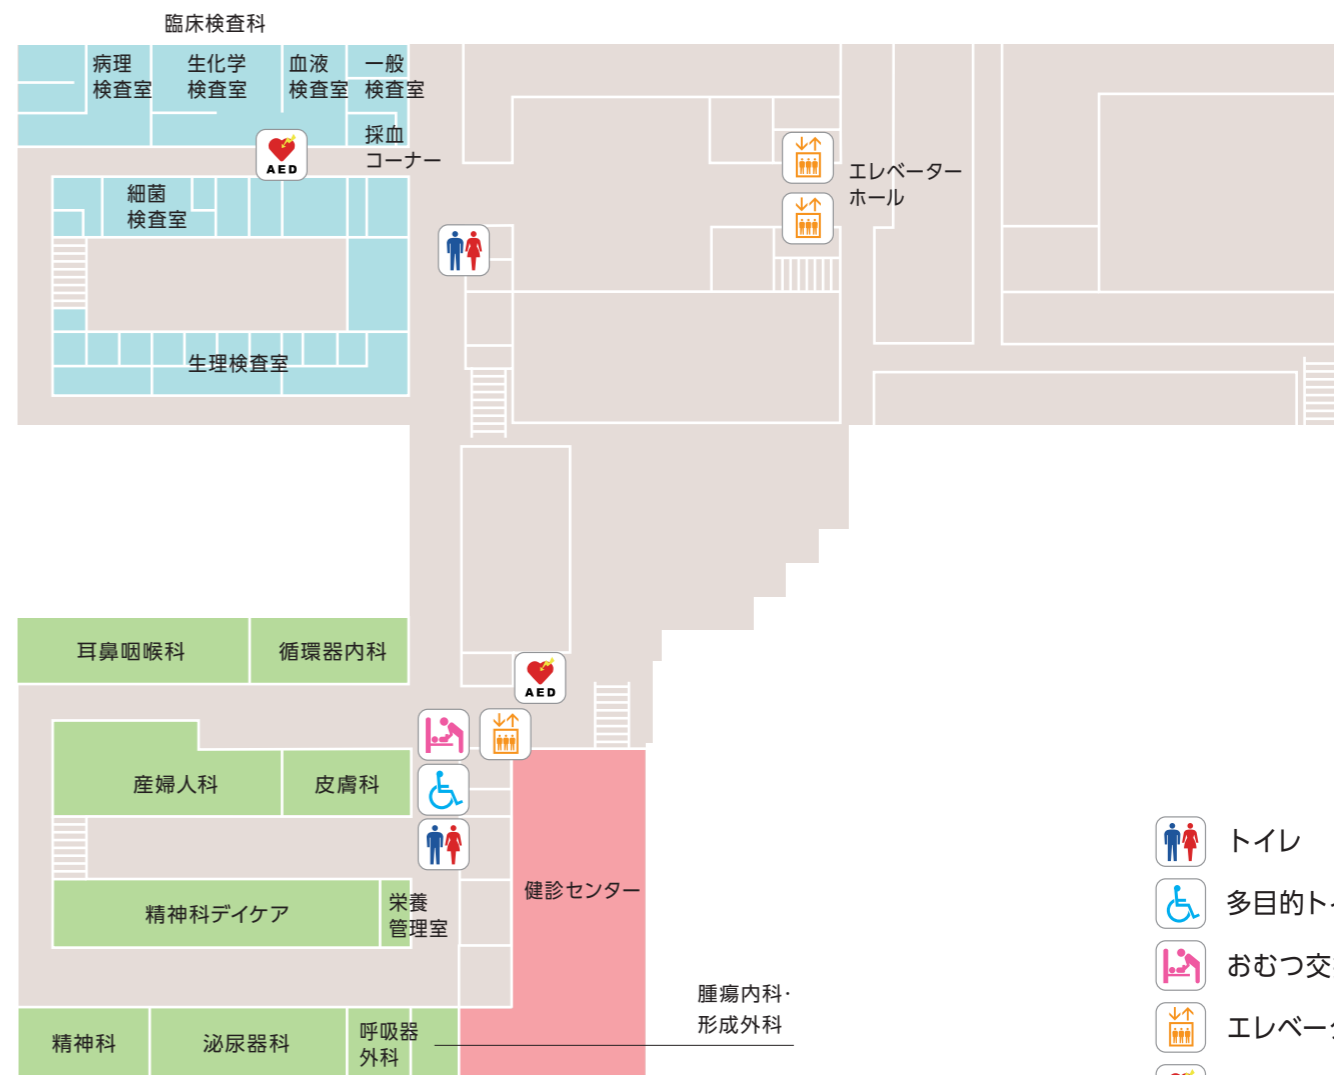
臨床検査科

病理
検査室

生化学
検査室

血液
検査室

一般
検査室

採血
コーナー

AED

細菌
検査室

生理検査室

エレベーター
ホール

耳鼻咽喉科

循環器内科

AED

産婦人科

皮膚科

精神科デイケア

栄養
管理室

健診センター

腫瘍内科・
形成外科

精神科

泌尿器科

呼吸器
外科

トイレ

多目的ト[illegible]

おむつ交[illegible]

エレベー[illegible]